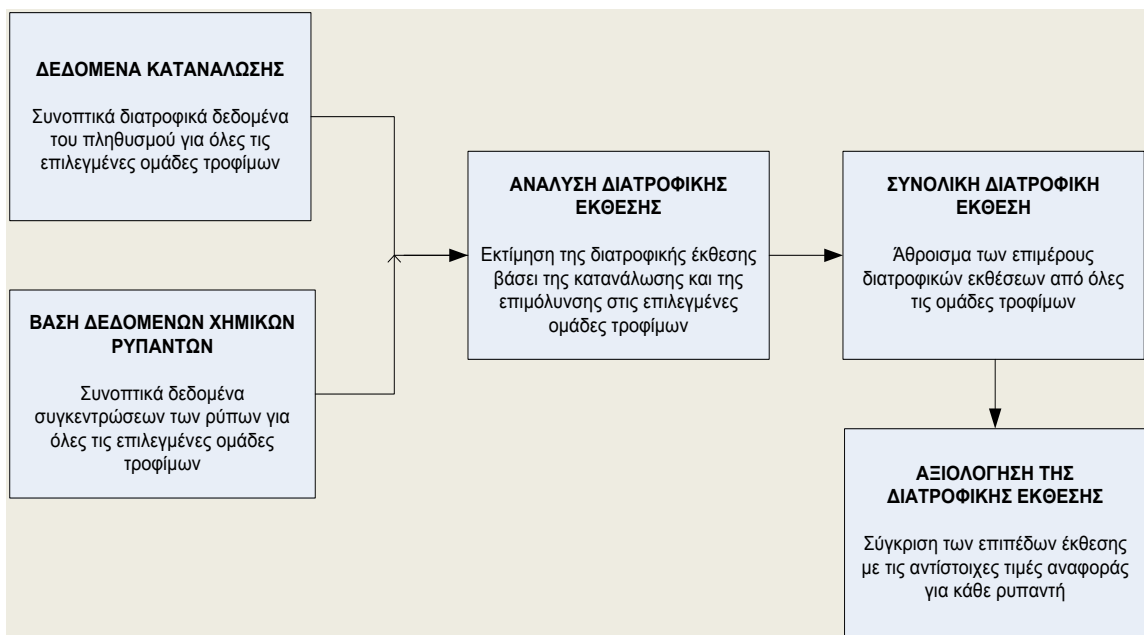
ΔΕΔΟΜΕΝΑ ΚΑΤΑΝΑΛΩΣΗΣ

Συνοπτικά διατροφικά δεδομένα του πληθυσμού για όλες τις επιλεγμένες ομάδες τροφίμων

ΒΑΣΗ ΔΕΔΟΜΕΝΩΝ ΧΗΜΙΚΩΝ ΡΥΠΑΝΤΩΝ

Συνοπτικά δεδομένα συγκεντρώσεων των ρύπων για όλες τις επιλεγμένες ομάδες τροφίμων

ΑΝΑΛΥΣΗ ΔΙΑΤΡΟΦΙΚΗΣ ΕΚΘΕΣΗΣ

Εκτίμηση της διατροφικής έκθεσης βάσει της κατανάλωσης και της επιμόλυνσης στις επιλεγμένες ομάδες τροφίμων

ΣΥΝΟΛΙΚΗ ΔΙΑΤΡΟΦΙΚΗ ΕΚΘΕΣΗ

Άθροισμα των επιμέρους διατροφικών εκθέσεων από όλες τις ομάδες τροφίμων

ΑΞΙΟΛΟΓΗΣΗ ΤΗΣ ΔΙΑΤΡΟΦΙΚΗΣ ΕΚΘΕΣΗΣ

Σύγκριση των επιπέδων έκθεσης με τις αντίστοιχες τιμές αναφοράς για κάθε ρυπαντή